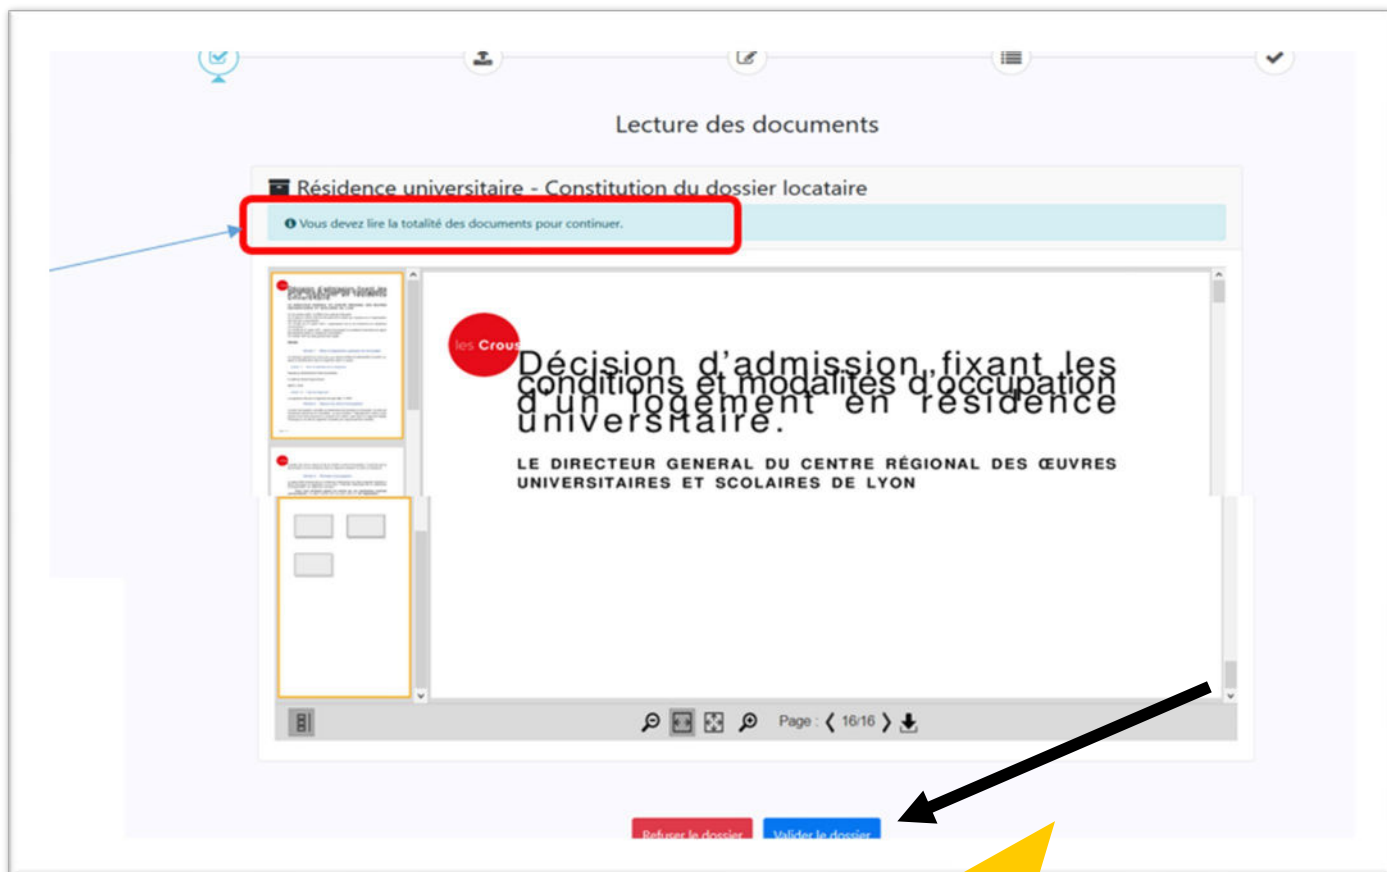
Lecture des documents

Résidence universitaire - Constitution du dossier locataire

Vous devez lire la totalité des documents pour continuer.

les Crous

Décision d'admission fixant les conditions et modalités d'occupation d'un logement en résidence universitaire.

LE DIRECTEUR GENERAL DU CENTRE RÉGIONAL DES ŒUVRES UNIVERSITAIRES ET SCOLAIRES DE LYON

Page : 16/16

Refuser le dossier

Valider le dossier